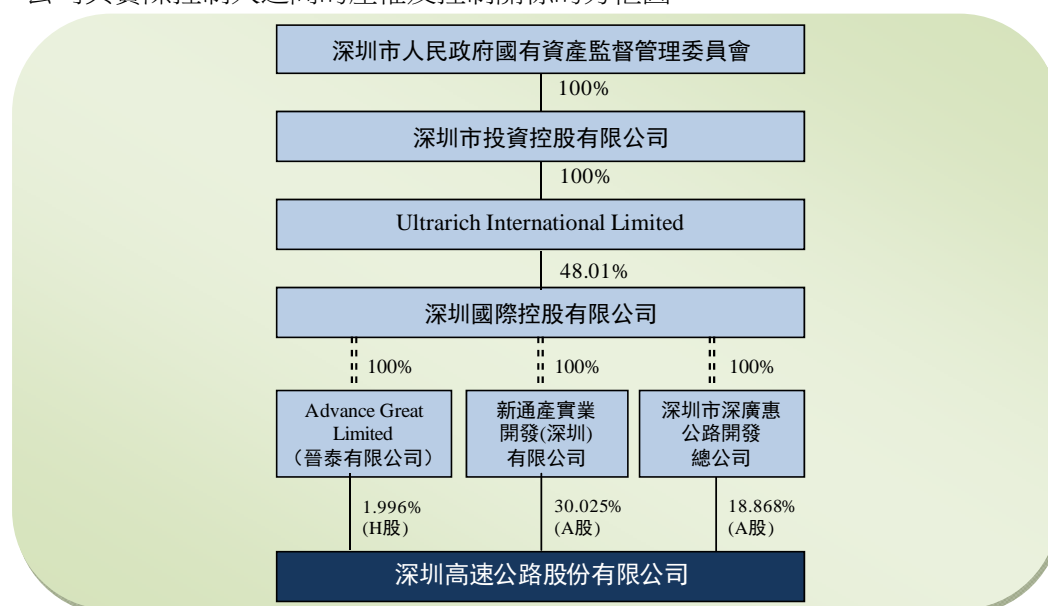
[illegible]

深圳市人民政府國有資產監督管理委員會

100%

深圳市投資控股有限公司

100%

Ultrarich International Limited

48.01%

深圳國際控股有限公司

100%

100%

100%

Advance Great Limited （晉泰有限公司）

新通產實業開發(深圳)有限公司

深圳市深廣惠公路開發總公司

1.996% (H股)

30.025% (A股)

18.868% (A股)

深圳高速公路股份有限公司